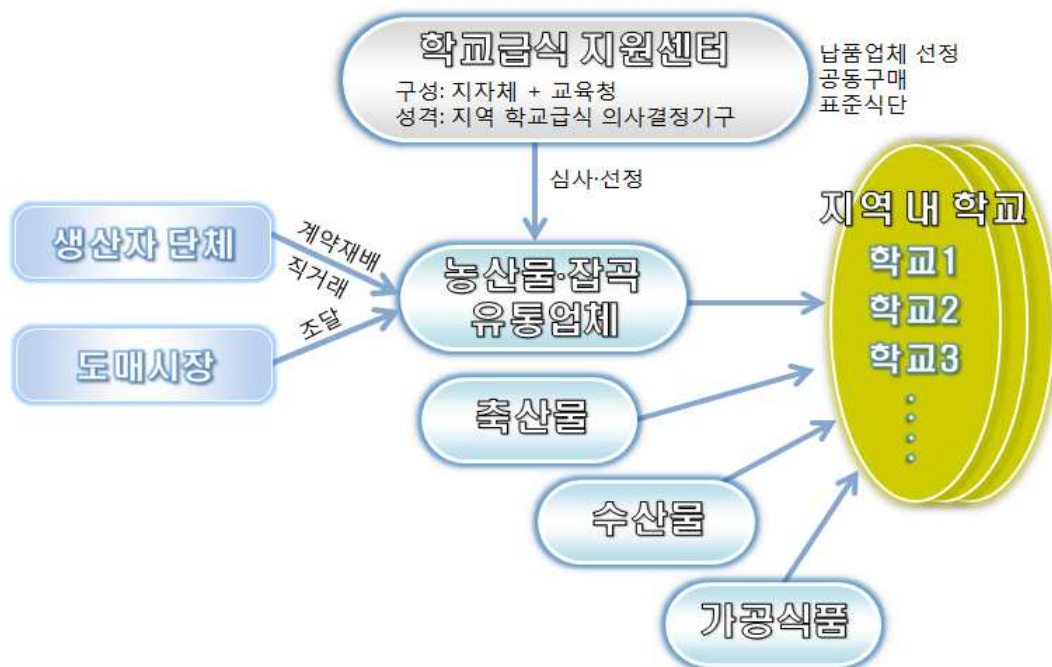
학교급식 지원센터
구성: 지자체 + 교육청
성격: 지역 학교급식 의사결정기구

납품업체 선정
공동구매
표준식단

심사·선정

생산자 단체

계약재배
직거래
조달

도매시장

농산물·잡곡 유통업체

축산물

수산물

가공식품

지역 내 학교
학교1
학교2
학교3
·
·
·
·